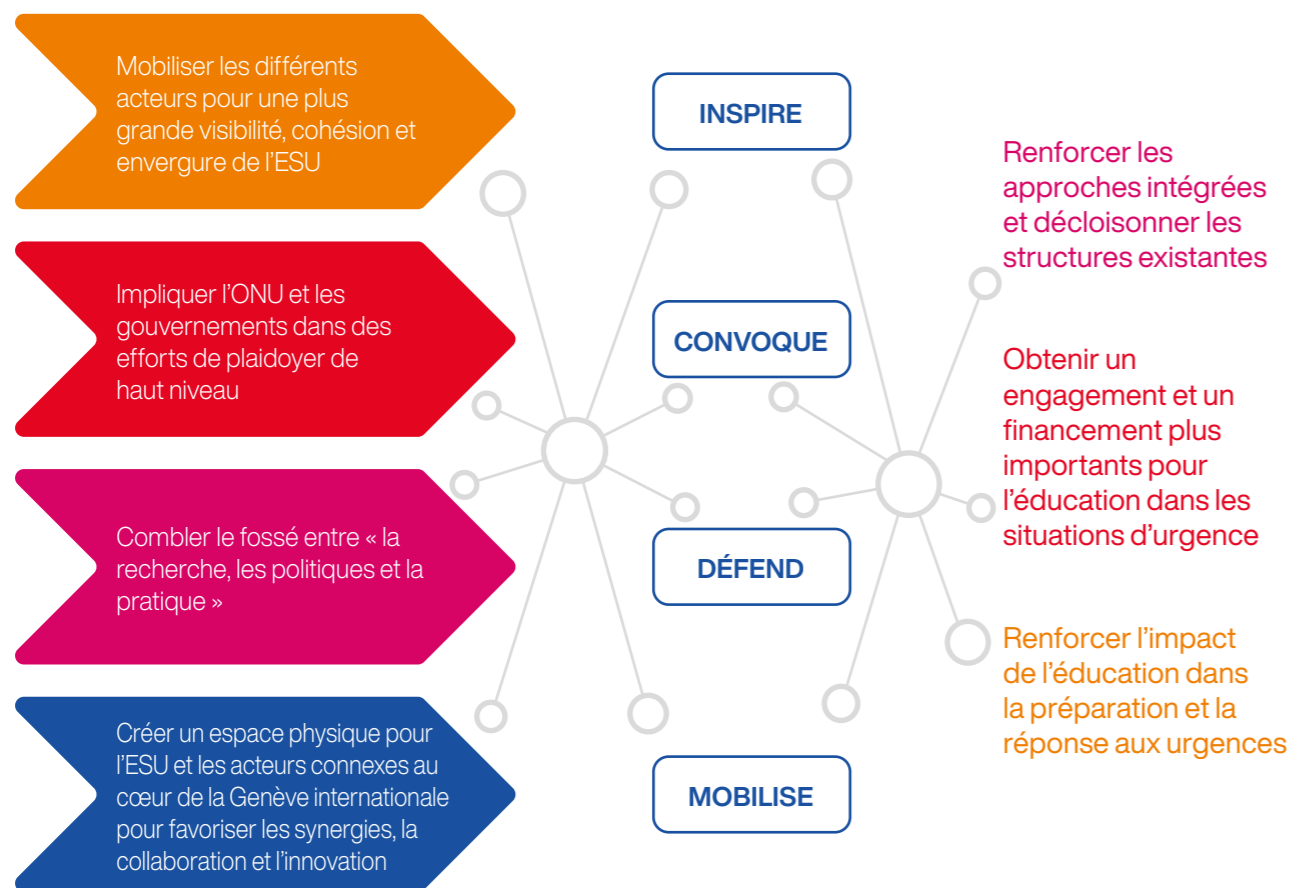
Mobiliser les différents acteurs pour une plus grande visibilité, cohésion et envergure de l'ESU

Impliquer l'ONU et les gouvernements dans des efforts de plaidoyer de haut niveau

Combler le fossé entre « la recherche, les politiques et la pratique »

Créer un espace physique pour l'ESU et les acteurs connexes au cœur de la Genève internationale pour favoriser les synergies, la collaboration et l'innovation

INSPIRE

CONVOQUE

DÉFEND

MOBILISE

Renforcer les approches intégrées et décloisonner les structures existantes

Obtenir un engagement et un financement plus importants pour l'éducation dans les situations d'urgence

Renforcer l'impact de l'éducation dans la préparation et la réponse aux urgences